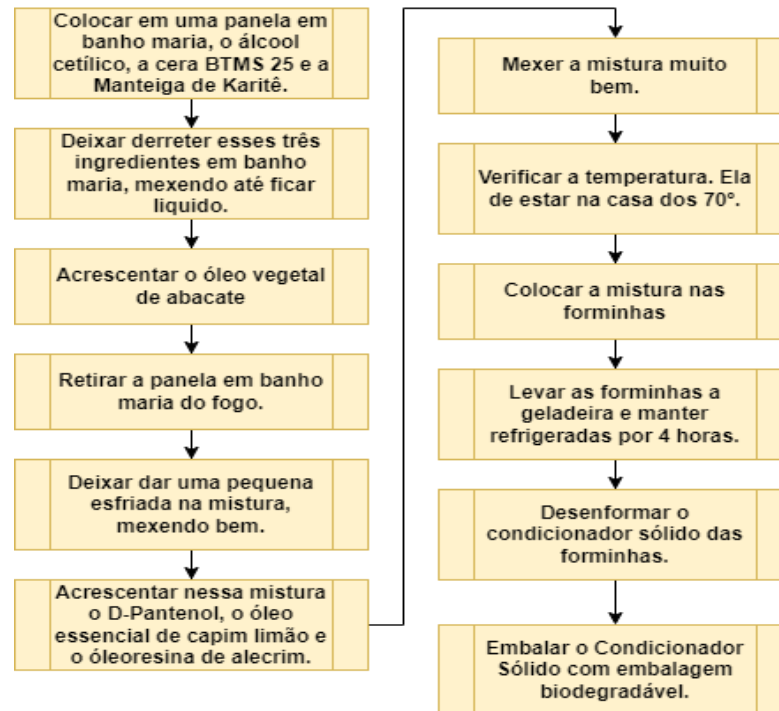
Colocar em uma panela em banho maria, o álcool cetílico, a cera BTMS 25 e a Manteiga de Karitê.

Deixar derreter esses três ingredientes em banho maria, mexendo até ficar liquido.

Acrescentar o óleo vegetal de abacate

Retirar a panela em banho maria do fogo.

Deixar dar uma pequena esfriada na mistura, mexendo bem.

Acrescentar nessa mistura o D-Pantenol, o óleo essencial de capim limão e o óleoresina de alecrim.

Mexer a mistura muito bem.

Verificar a temperatura. Ela de estar na casa dos 70°.

Colocar a mistura nas forminhas

Levar as forminhas a geladeira e manter refrigeradas por 4 horas.

Desenformar o condicionador sólido das forminhas.

Embalar o Condicionador Sólido com embalagem biodegradável.